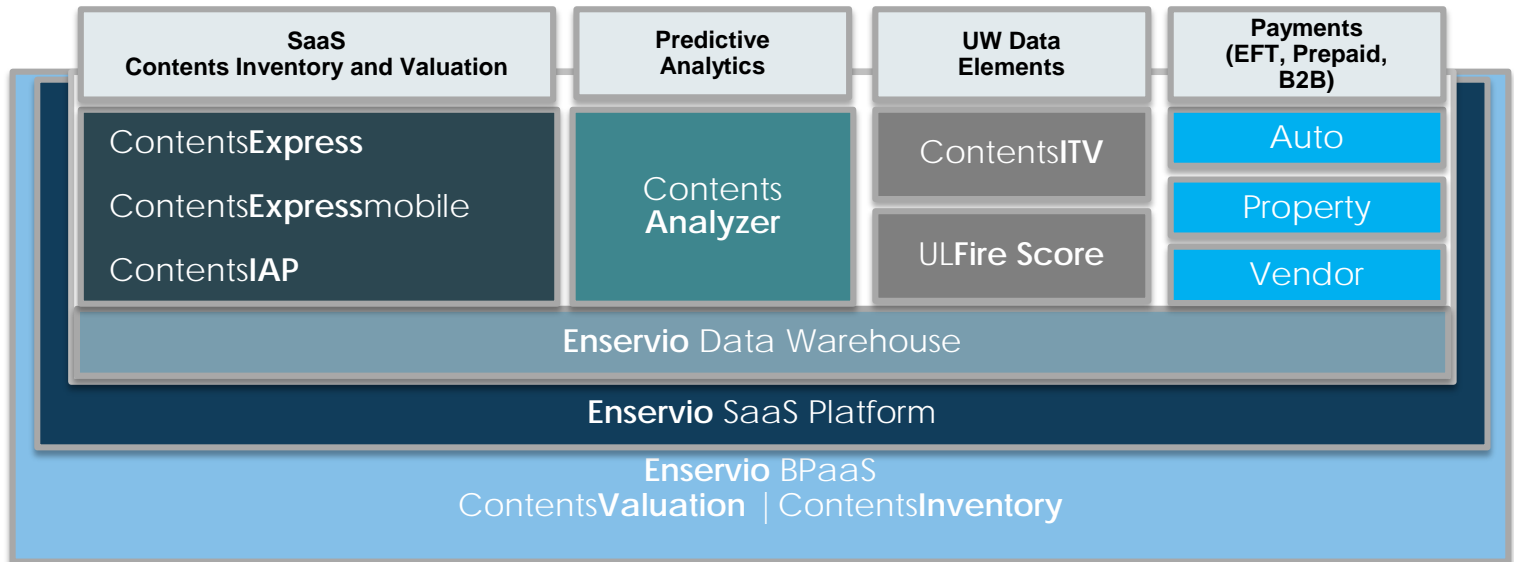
SaaS
Contents Inventory and Valuation

Predictive Analytics

UW Data Elements

Payments (EFT, Prepaid, B2B)

ContentsExpress

ContentsExpressmobile

ContentsIAP

Contents Analyzer

ContentsITV

ULFire Score

Auto

Property

Vendor

Enservio Data Warehouse

Enservio SaaS Platform

Enservio BPaaS
ContentsValuation | ContentsInventory